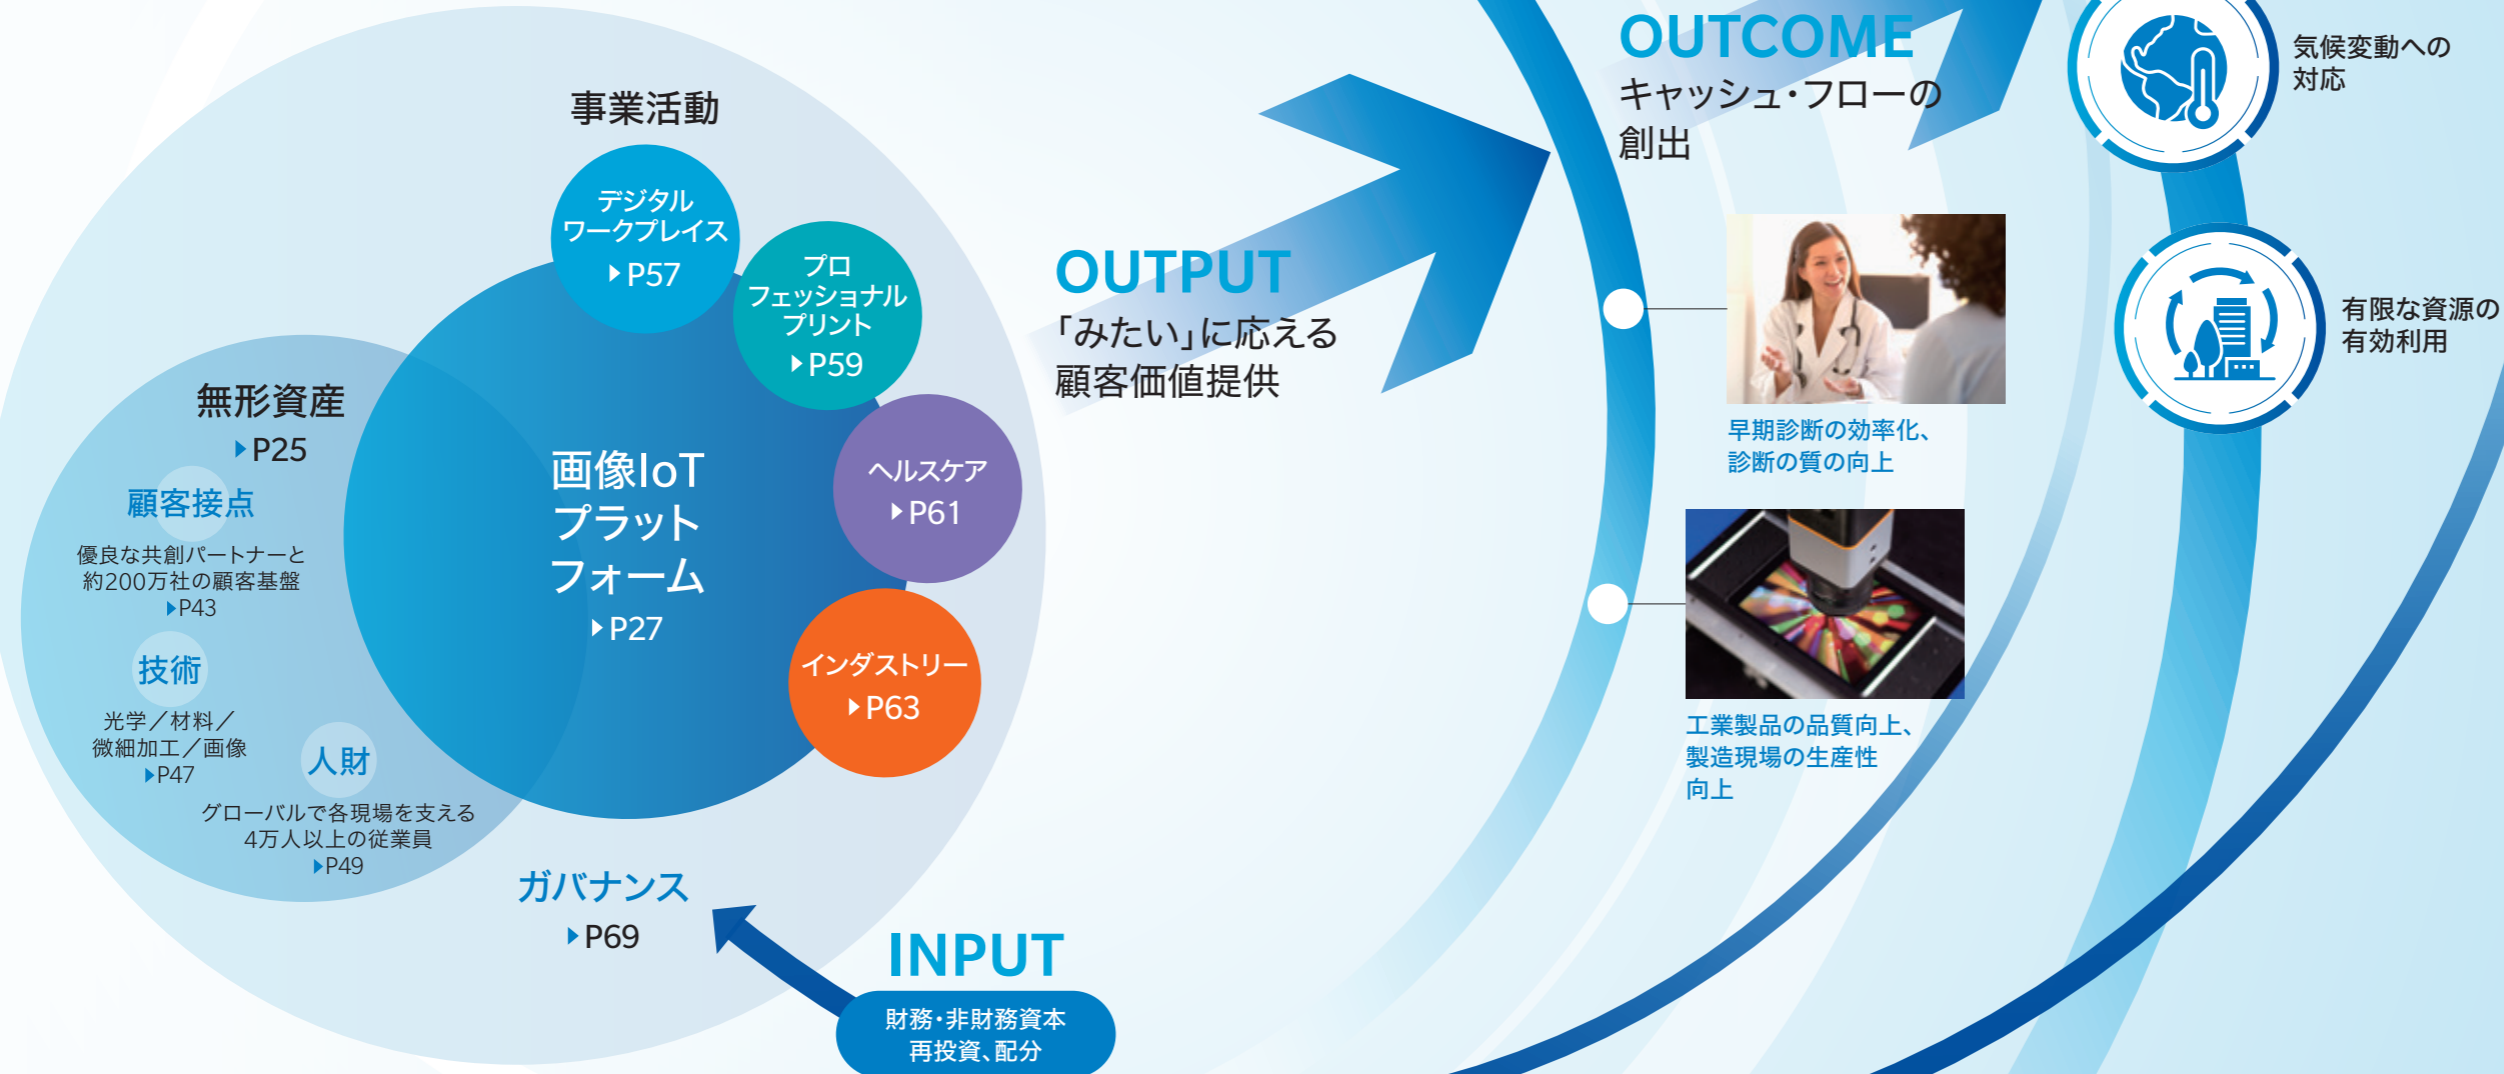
事業活動

デジタルワークプレイス
▶P57

プロフェッショナルプリント
▶P59

ヘルスケア
▶P61

インダストリー
▶P63

画像IoTプラットフォーム
▶P27

無形資産
▶P25

顧客接点
優良な共創パートナーと約200万社の顧客基盤
▶P43

技術
光学／材料／微細加工／画像
▶P47

人財
グローバルで各現場を支える4万人以上の従業員
▶P49

ガバナンス
▶P69

INPUT
財務・非財務資本
再投資、配分

OUTPUT
「みたい」に応える顧客価値提供

OUTCOME
キャッシュ・フローの創出

早期診断の効率化、診断の質の向上

工業製品の品質向上、製造現場の生産性向上

気候変動への対応

有限な資源の有効利用